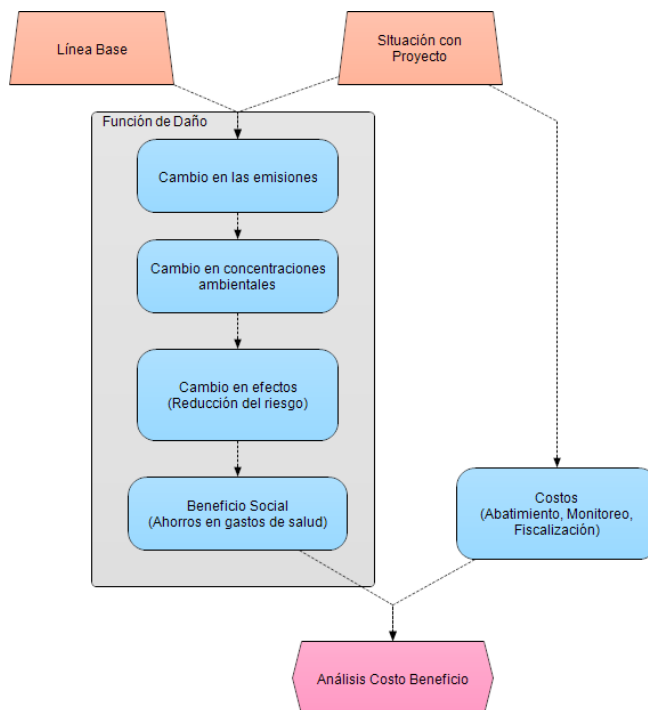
Línea Base

Situación con Proyecto

Función de Daño

Cambio en las emisiones

Cambio en concentraciones ambientales

Cambio en efectos (Reducción del riesgo)

Beneficio Social (Ahorros en gastos de salud)

Costos (Abatimiento, Monitoreo, Fiscalización)

Análisis Costo Beneficio